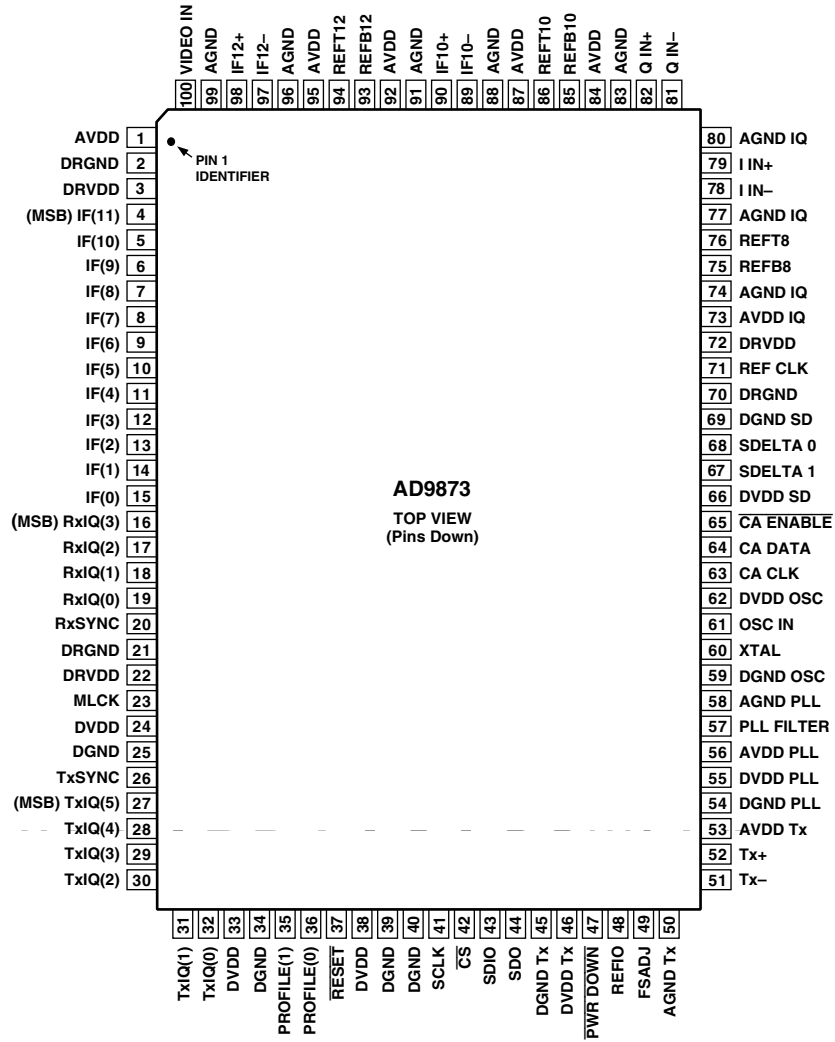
VIDEO IN 100
AGND 99
IF12+ 98
IF12– 97
AGND 96
AVDD 95
REFT12 94
REFB12 93
AVDD 92
AGND 91
IF10+ 90
IF10– 89
AGND 88
AVDD 87
REFT10 86
REFB10 85
AVDD 84
AGND 83
Q IN+ 82
Q IN– 81

AVDD 1
DRGND 2
DRVDD 3
(MSB) IF(11) 4
IF(10) 5
IF(9) 6
IF(8) 7
IF(7) 8
IF(6) 9
IF(5) 10
IF(4) 11
IF(3) 12
IF(2) 13
IF(1) 14
IF(0) 15
(MSB) RxIQ(3) 16
RxIQ(2) 17
RxIQ(1) 18
RxIQ(0) 19
RxSYNC 20
DRGND 21
DRVDD 22
MLCK 23
DVDD 24
DGND 25
TxSYNC 26
(MSB) TxIQ(5) 27
TxIQ(4) 28
TxIQ(3) 29
TxIQ(2) 30

PIN 1 IDENTIFIER

AD9873
TOP VIEW
(Pins Down)

80 AGND IQ
79 I IN+
78 I IN–
77 AGND IQ
76 REFT8
75 REFB8
74 AGND IQ
73 AVDD IQ
72 DRVDD
71 REF CLK
70 DRGND
69 DGND SD
68 SDELTA 0
67 SDELTA 1
66 DVDD SD
65 $\overline{\text{CA ENABLE}}$
64 CA DATA
63 CA CLK
62 DVDD OSC
61 OSC IN
60 XTAL
59 DGND OSC
58 AGND PLL
57 PLL FILTER
56 AVDD PLL
55 DVDD PLL
54 DGND PLL
53 AVDD Tx
52 Tx+
51 Tx–

31 TxIQ(1)
32 TxIQ(0)
33 DVDD
34 DGND
35 PROFILE(1)
36 PROFILE(0)
37 $\overline{\text{RESET}}$
38 DVDD
39 DGND
40 DGND
41 SCLK
42 $\overline{\text{CS}}$
43 SDIO
44 SDO
45 DGND Tx
46 DVDD Tx
47 $\overline{\text{PWR DOWN}}$
48 REFIO
49 FSADJ
50 AGND Tx